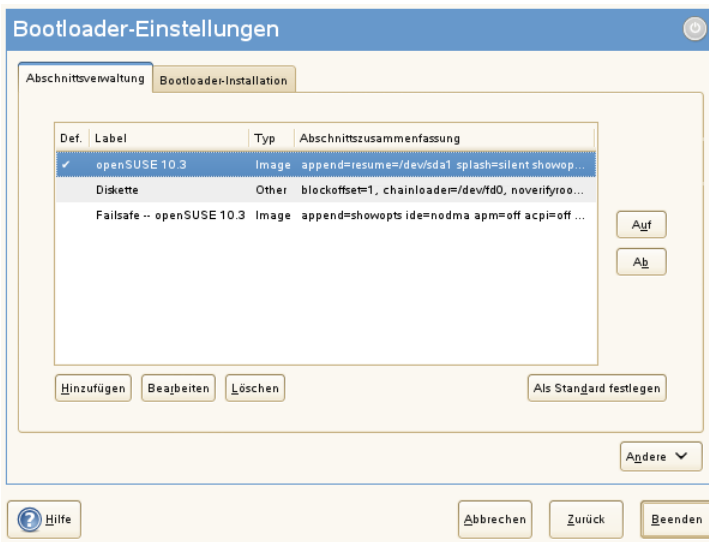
Bootloader-Einstellungen

Abschnittsverwaltung | Bootloader-Installation

| Def. | Label | Typ | Abschnittszusammenfassung |
|---|---|---|---|
| ✔ | openSUSE 10.3 | Image | append=resume=/dev/sda1 splash=silent showop... |
| | Diskette | Other | blockoffset=1, chainloader=/dev/fd0, noverifyroo... |
| | Failsafe -- openSUSE 10.3 | Image | append=showopts ide=nodma apm=off acpi=off ... |

Auf

Ab

Hinzufügen | Bearbeiten | Löschen | Als Standard festlegen

Andere

Hilfe | Abbrechen | Zurück | Beenden